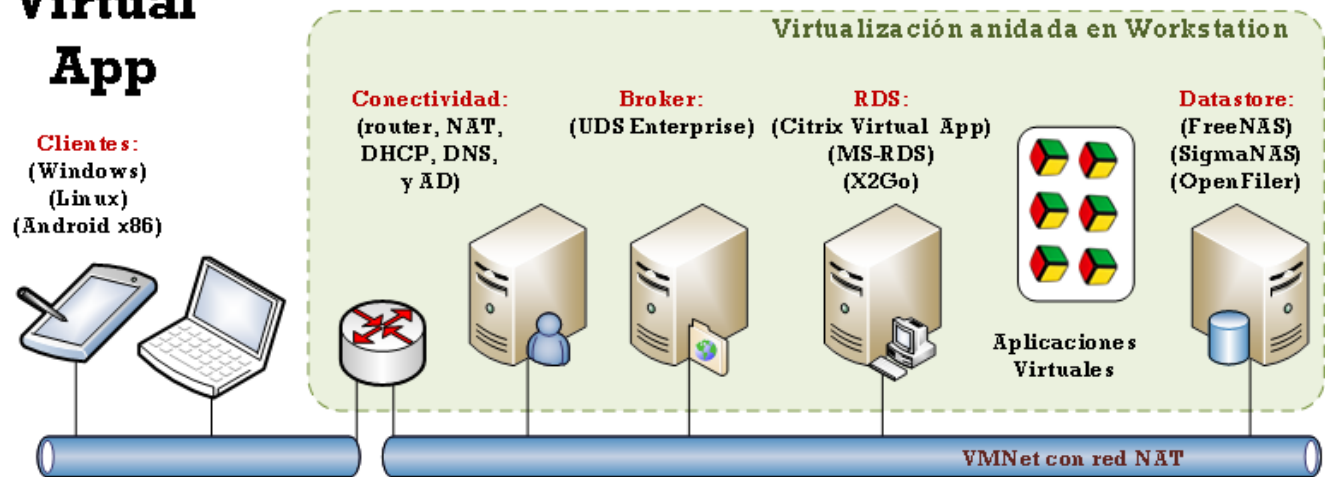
Virtual App

Virtualización anidada en Workstation

Clientes:
(Windows)
(Linux)
(Android x86)

Conectividad:
(router, NAT, DHCP, DNS, y AD)

Broker:
(UDS Enterprise)

RDS:
(Citrix Virtual App)
(MS-RDS)
(X2Go)

Aplicaciones Virtuales

Datastore:
(FreeNAS)
(SigmaNAS)
(OpenFiler)

VMNet con red NAT